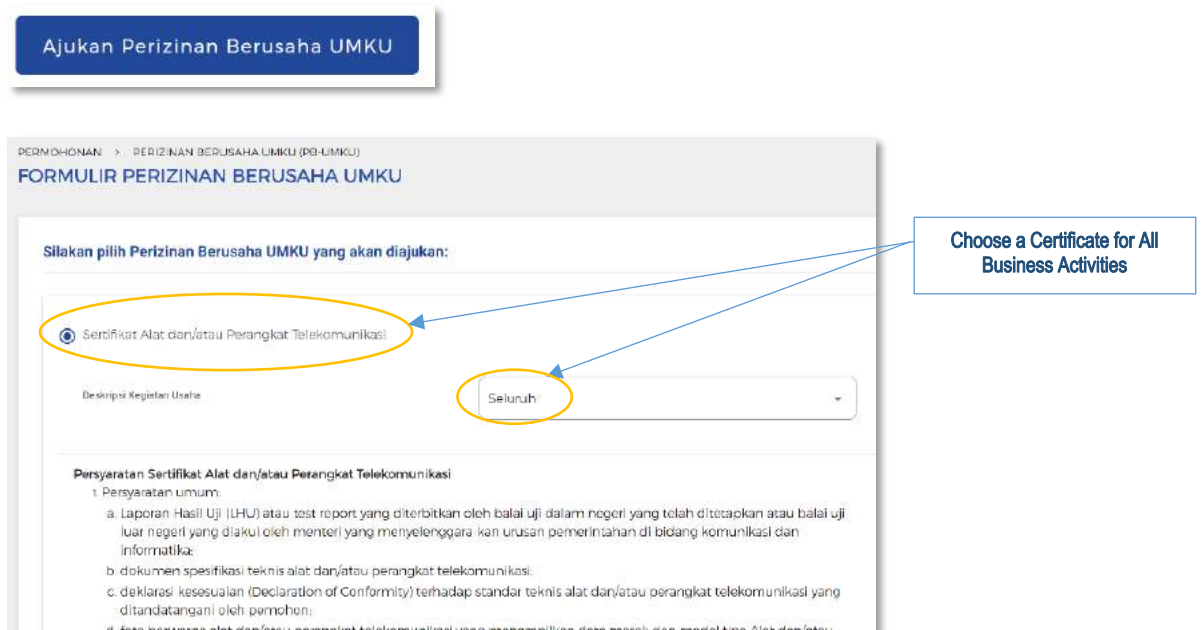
Ajukan Perizinan Berusaha UMKU

PERMOHONAN > PERIZINAN BERUSAHA UMKU (PB-UMKU)

FORMULIR PERIZINAN BERUSAHA UMKU

Silakan pilih Perizinan Berusaha UMKU yang akan diajukan:

Choose a Certificate for All Business Activities

Sertifikat Alat dan/atau Perangkat Telekomunikasi

Deskripsi Kegiatan Usaha

Seluruh

Persyaratan Sertifikat Alat dan/atau Perangkat Telekomunikasi

1. Persyaratan umum:

a. Laporan Hasil Uji (LHU) atau test report yang diterbitkan oleh balai uji dalam negeri yang telah ditetapkan atau balai uji luar negeri yang diakui oleh menteri yang menyelenggarakan urusan pemerintahan di bidang komunikasi dan informatika;

b. dokumen spesifikasi teknis alat dan/atau perangkat telekomunikasi;

c. deklarasi kesesuaian (Declaration of Conformity) terhadap standar teknis alat dan/atau perangkat telekomunikasi yang ditandatangani oleh pemohon;

d. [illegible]